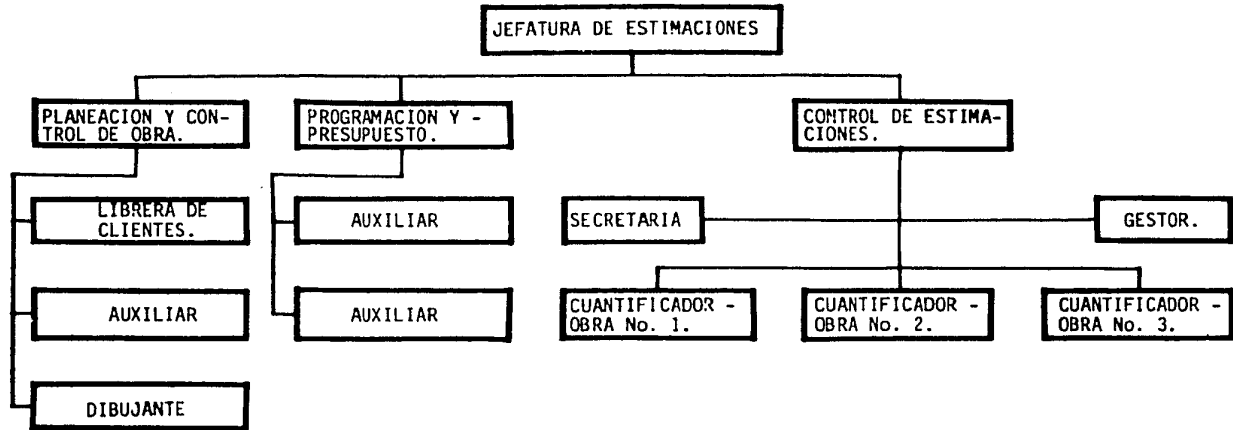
JEFATURA DE ESTIMACIONES

PLANEACION Y CONTROL DE OBRA.

PROGRAMACION Y - PRESUPUESTO.

CONTROL DE ESTIMACIONES.

LIBRERA DE CLIENTES.

AUXILIAR

DIBUJANTE

AUXILIAR

AUXILIAR

SECRETARIA

GESTOR.

CUANTIFICADOR - OBRA No. 1.

CUANTIFICADOR - OBRA No. 2.

CUANTIFICADOR - OBRA No. 3.